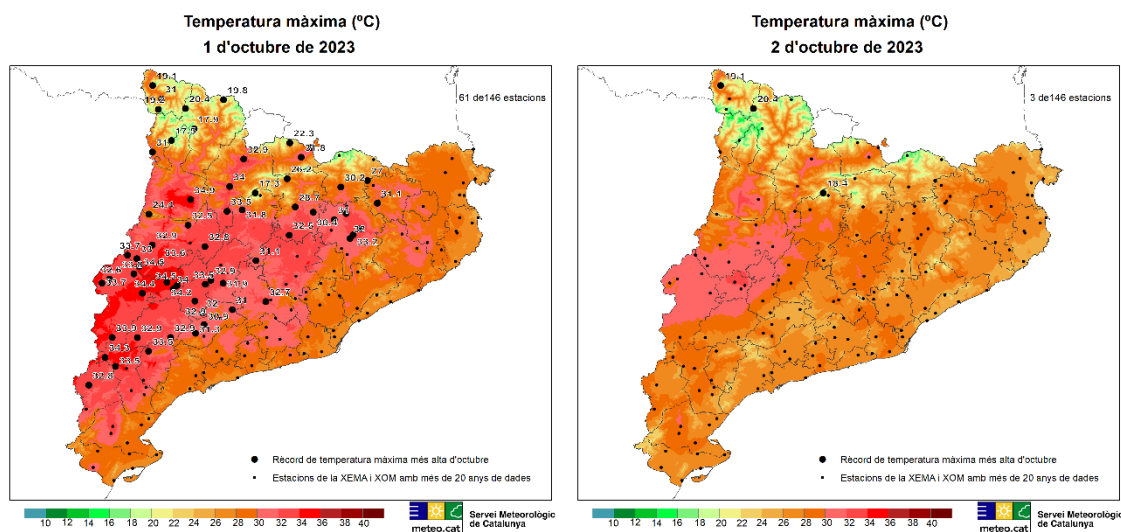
Temperatura màxima (ºC)
1 d'octubre de 2023

61 de146 estacions

19.1
31
19.2
20.4
19.8
17.9
17.9
31
22.3
32.5
31.8
34
26.2
34.9
17.3
30.2
27
31.1
33.5
28.7
24.1
32.5
31.8
30
32.5
30.4
32.9
32.8
33
33.2
31.7
32
33.6
31.1
32.6
34.5
34.5
32.9
33.7
34.6
34
31.9
34.2
32
31
32.7
32.9
30.9
33.9
32.9
32.9
31.1
33.9
31.5
33.5
32.8

Rècord de temperatura màxima més alta d'octubre
Estacions de la XEMA i XOM amb més de 20 anys de dades

10 12 14 16 18 20 22 24 26 28 30 32 34 36 38 40

meteo.cat
Servei Meteorològic de Catalunya

Temperatura màxima (ºC)
2 d'octubre de 2023

3 de146 estacions

19.1
20.4
18.4

Rècord de temperatura màxima més alta d'octubre
Estacions de la XEMA i XOM amb més de 20 anys de dades

10 12 14 16 18 20 22 24 26 28 30 32 34 36 38 40

meteo.cat
Servei Meteorològic de Catalunya